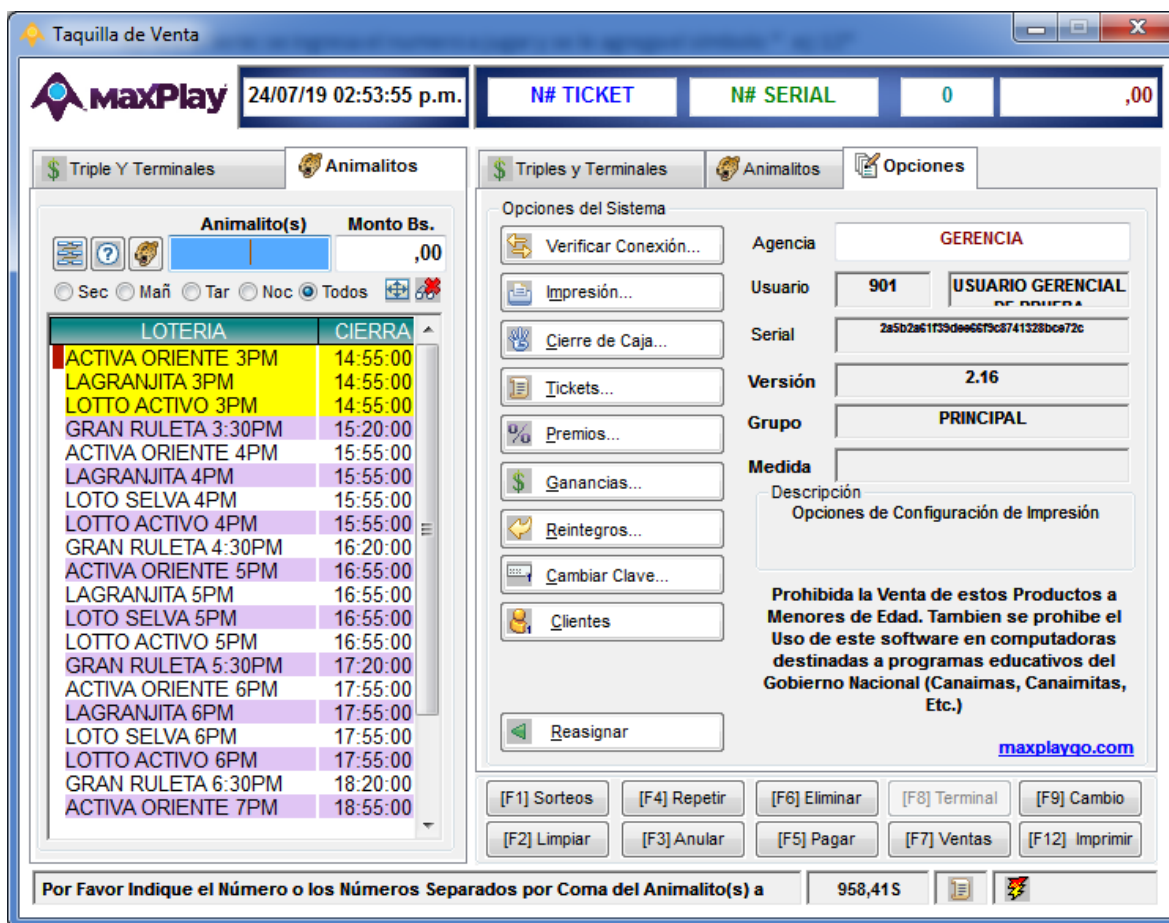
Taquilla de Venta

MaxPlay

24/07/19 02:53:55 p.m.

N# TICKET | N# SERIAL | 0 | ,00

Triple Y Terminales | Animalitos

Animalito(s) | Monto Bs.

,00

Sec | Mañ | Tar | Noc | Todos

| LOTERIA | CIERRA |
|---|---|
| ACTIVA ORIENTE 3PM | 14:55:00 |
| LAGRANJITA 3PM | 14:55:00 |
| LOTTO ACTIVO 3PM | 14:55:00 |
| GRAN RULETA 3:30PM | 15:20:00 |
| ACTIVA ORIENTE 4PM | 15:55:00 |
| LAGRANJITA 4PM | 15:55:00 |
| LOTO SELVA 4PM | 15:55:00 |
| LOTTO ACTIVO 4PM | 15:55:00 |
| GRAN RULETA 4:30PM | 16:20:00 |
| ACTIVA ORIENTE 5PM | 16:55:00 |
| LAGRANJITA 5PM | 16:55:00 |
| LOTO SELVA 5PM | 16:55:00 |
| LOTTO ACTIVO 5PM | 16:55:00 |
| GRAN RULETA 5:30PM | 17:20:00 |
| ACTIVA ORIENTE 6PM | 17:55:00 |
| LAGRANJITA 6PM | 17:55:00 |
| LOTO SELVA 6PM | 17:55:00 |
| LOTTO ACTIVO 6PM | 17:55:00 |
| GRAN RULETA 6:30PM | 18:20:00 |
| ACTIVA ORIENTE 7PM | 18:55:00 |

Triples y Terminales | Animalitos | Opciones

Opciones del Sistema

Verificar Conexión...
Impresión...
Cierre de Caja...
Tickets...
Premios...
Ganancias...
Reintegros...
Cambiar Clave...
Clientes
Reasignar

Agencia GERENCIA
Usuario 901 USUARIO GERENCIAL DE PRUEBA
Serial 2a5b2a61f39dee66f9c8741328bce72c
Versión 2.16
Grupo PRINCIPAL
Medida

Descripción
Opciones de Configuración de Impresión

Prohibida la Venta de estos Productos a Menores de Edad. Tambien se prohibe el Uso de este software en computadoras destinadas a programas educativos del Gobierno Nacional (Canaimas, Canaimitas, Etc.)

maxplaygo.com

[F1] Sorteos | [F4] Repetir | [F6] Eliminar | [F8] Terminal | [F9] Cambio
[F2] Limpiar | [F3] Anular | [F5] Pagar | [F7] Ventas | [F12] Imprimir

Por Favor Indique el Número o los Números Separados por Coma del Animalito(s) a | 958,41S